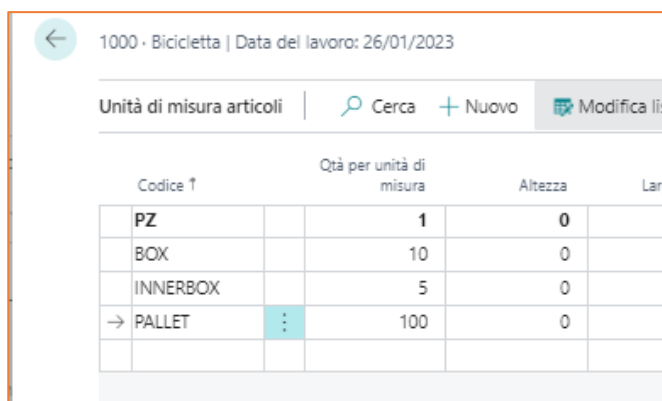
1000 · Bicicletta | Data del lavoro: 26/01/2023

Unità di misura articoli | Cerca + Nuovo Modifica lis

| Codice ↑ | | Qtà per unità di misura | Altezza | La |
|---|---|---|---|---|
| PZ | | 1 | 0 | |
| BOX | | 10 | 0 | |
| INNERBOX | | 5 | 0 | |
| → PALLET | ⋮ | 100 | 0 | |
| | | | | |